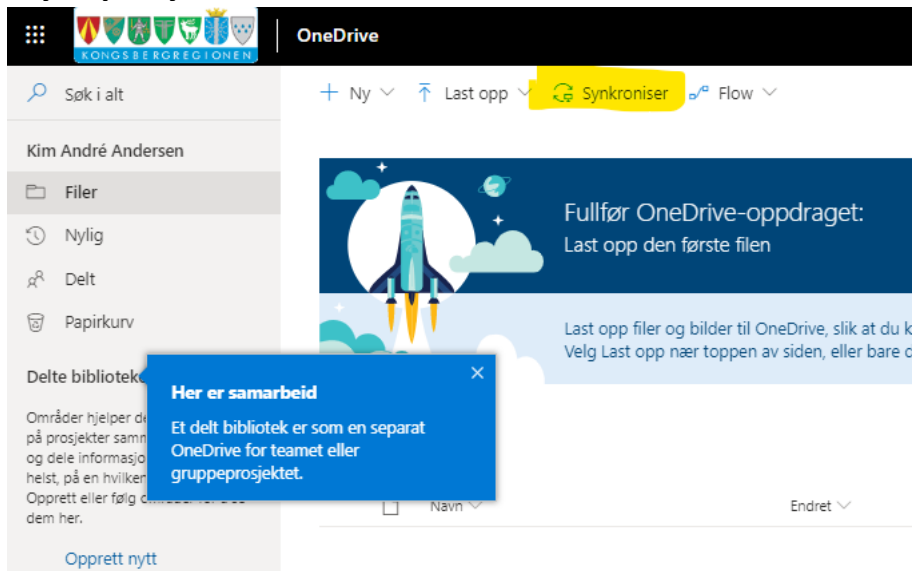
KONGSBERGREGIONEN

OneDrive

Søk i alt

+ Ny

Last opp

Synkroniser

Flow

Kim André Andersen

Filer

Nylig

Delt

Papirkurv

Delte bibliotek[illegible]

Områder hjelper de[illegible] på prosjekter samm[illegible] og dele informasjo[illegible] helst, på en hvilken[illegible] Opprett eller følg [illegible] dem her.

Opprett nytt

Fullfør OneDrive-oppdraget:
Last opp den første filen

Last opp filer og bilder til OneDrive, slik at du k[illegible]
Velg Last opp nær toppen av siden, eller bare d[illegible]

Her er samarbeid

Et delt bibliotek er som en separat OneDrive for teamet eller gruppeprosjektet.

Navn

Endret